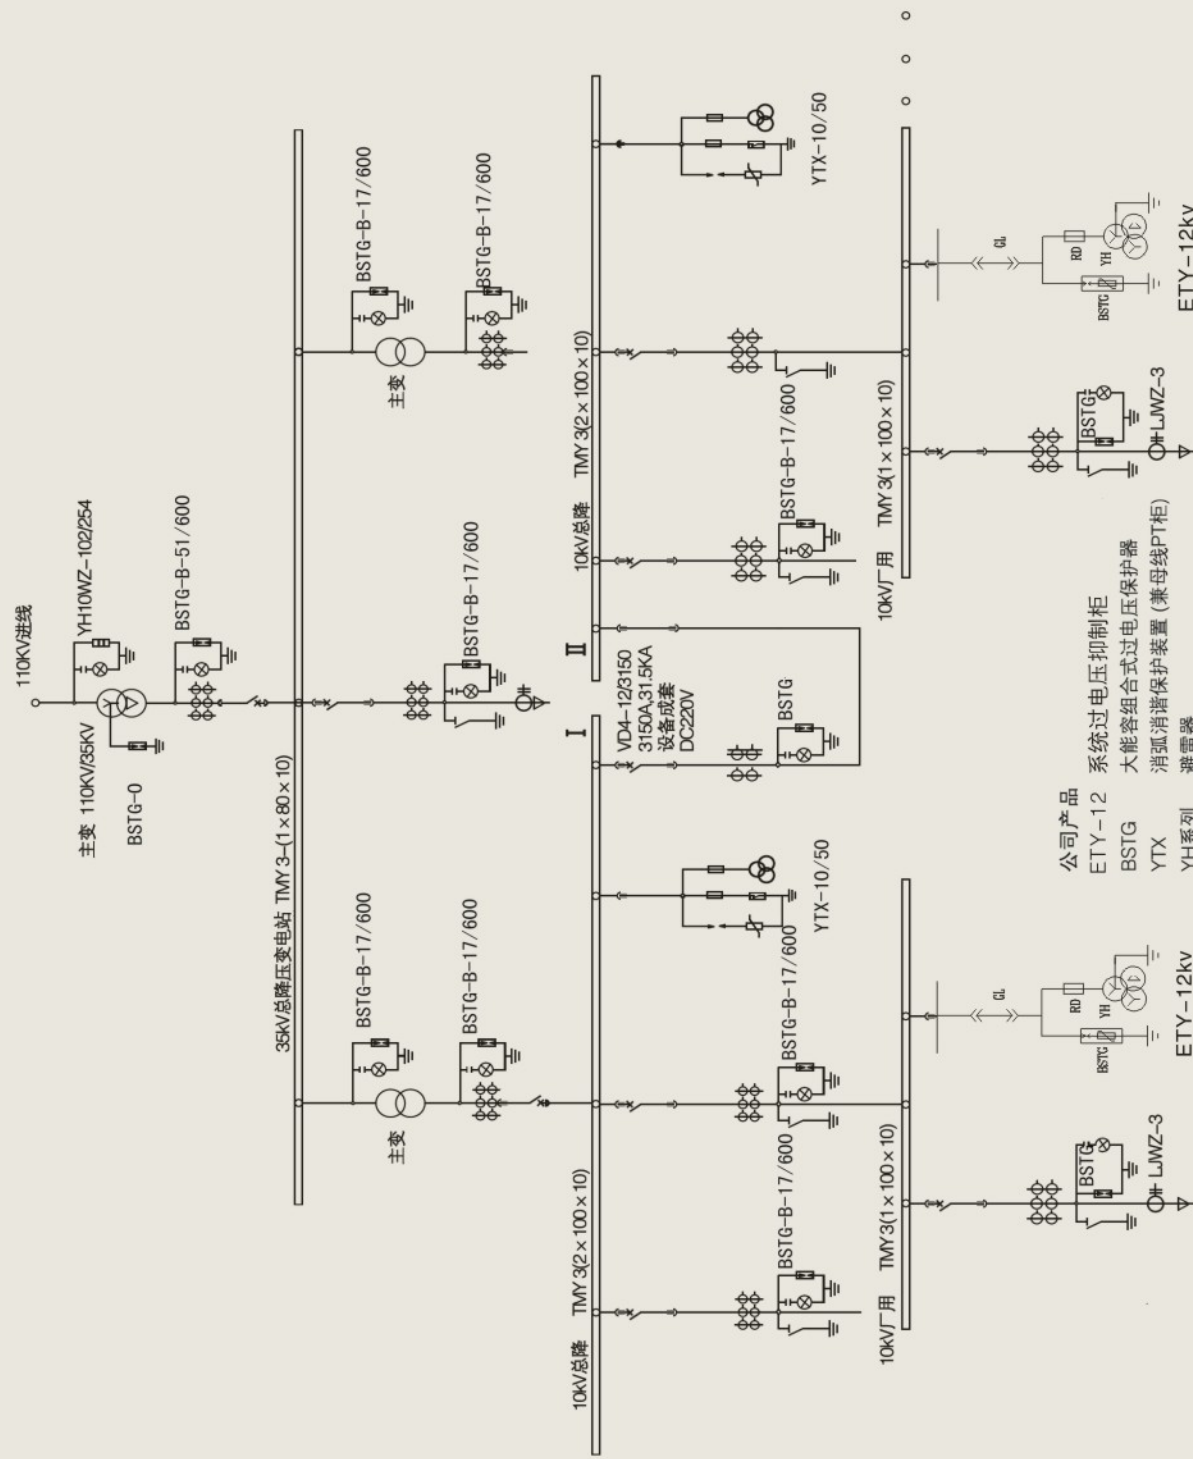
110KV进线
YH10WZ-102/254
BSTG-B-51/600
主变 110KV/35KV
BSTG-0
35KV总降压变电站 TMY 3-(1×80×10)
BSTG-B-17/600
BSTG-B-17/600
主变
BSTG-B-17/600
BSTG-B-17/600
主变
BSTG-B-17/600
10KV总降 TMY 3(2×100×10)
YTX-10/50
BSTG-B-17/600
BSTG-B-17/600
10KV厂用 TMY 3(1×100×10)
GL
RD
YH
BSTG
ETY-12kv
BSTG
LJWZ-3
II
I
VD4-12/3150
3150A,31.5KA
设备成套
DC220V
BSTG
YTX-10/50
BSTG-B-17/600
BSTG-B-17/600
BSTG-B-17/600
10KV总降 TMY 3(2×100×10)
10KV厂用 TMY3(1×100×10)
GL
RD
YH
BSTG
ETY-12kv
BSTG
LJWZ-3
公司产品
ETY-12 系统过电压抑制柜
BSTG 大能容组合式过电压保护器
YTX 消弧消谐保护装置（兼母线PT柜）
YH系列 避雷器